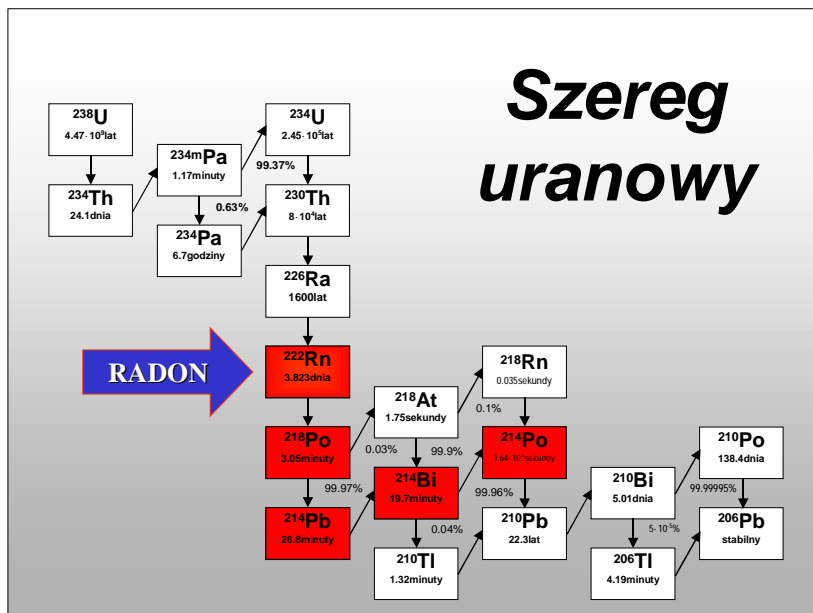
Szereg uranowy

$^{238}$U
$4.47\cdot10^9$lat

$^{234}$Th
24.1dnia

$^{234m}$Pa
1.17minuty

$^{234}$Pa
6.7godziny

0.63%

99.37%

$^{234}$U
$2.45\cdot10^5$lat

$^{230}$Th
$8\cdot10^4$lat

$^{226}$Ra
1600lat

RADON

$^{222}$Rn
3.823dnia

$^{218}$Po
3.05minuty

0.03%

$^{218}$At
1.75sekundy

$^{218}$Rn
0.035sekundy

0.1%

99.9%

$^{214}$Po
$1.64\cdot10^{-4}$sekundy

99.97%

$^{214}$Bi
19.7minuty

$^{214}$Pb
26.8minuty

0.04%

99.96%

$^{210}$Tl
1.32minuty

$^{210}$Pb
22.3lat

$^{210}$Bi
5.01dnia

$5\cdot10^{-5}$%

$^{206}$Tl
4.19minuty

99.99995%

$^{210}$Po
138.4dnia

$^{206}$Pb
stabilny